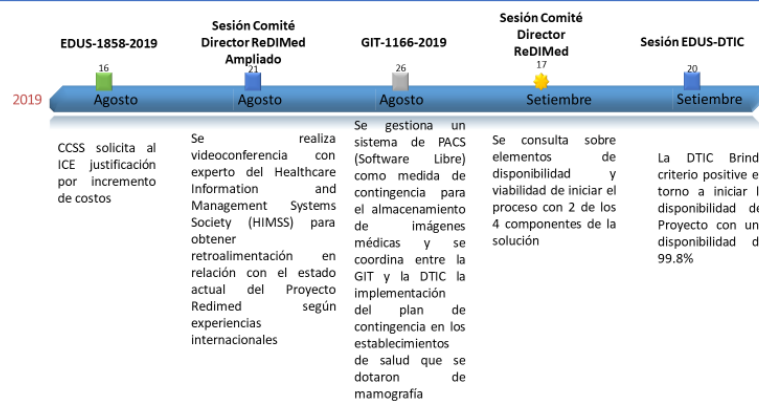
EDUS-1858-2019

Sesión Comité Director ReDIMed Ampliado

GIT-1166-2019

Sesión Comité Director ReDIMed

Sesión EDUS-DTIC

2019

16 Agosto

21 Agosto

26 Agosto

17 Setiembre

20 Setiembre

CCSS solicita al ICE justificación por incremento de costos

Se realiza videoconferencia con experto del Healthcare Information and Management Systems Society (HIMSS) para obtener retroalimentación en relación con el estado actual del Proyecto Redimed según experiencias internacionales

Se gestiona un sistema de PACS (Software Libre) como medida de contingencia para el almacenamiento de imágenes médicas y se coordina entre la GIT y la DTIC la implementación del plan de contingencia en los establecimientos de salud que se dotaron de mamografía

Se consulta sobre elementos de disponibilidad y viabilidad de iniciar el proceso con 2 de los 4 componentes de la solución

La DTIC Brind criterio positive e torno a iniciar l disponibilidad de Proyecto con un disponibilidad d 99.8%